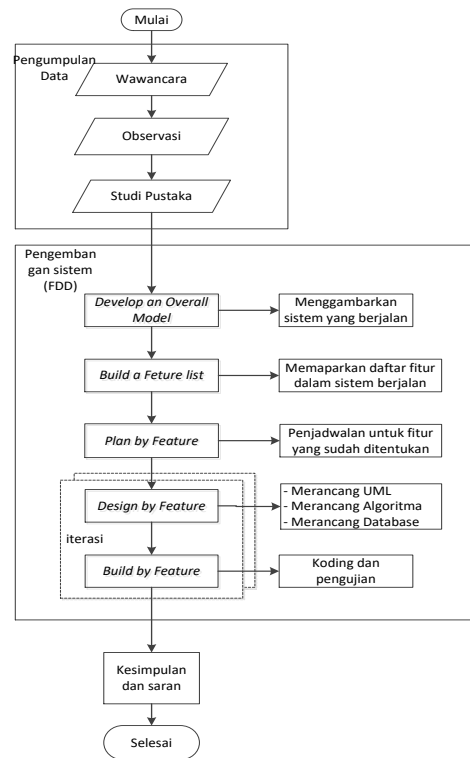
Mulai

Pengumpulan Data

Wawancara

Observasi

Studi Pustaka

Pengembangan sistem (FDD)

Develop an Overall Model

Menggambarkan sistem yang berjalan

Build a Feture list

Memaparkan daftar fitur dalam sistem berjalan

Plan by Feature

Penjadwalan untuk fitur yang sudah ditentukan

Design by Feature

- Merancang UML
- Merancang Algoritma
- Merancang Database

iterasi

Build by Feature

Koding dan pengujian

Kesimpulan dan saran

Selesai